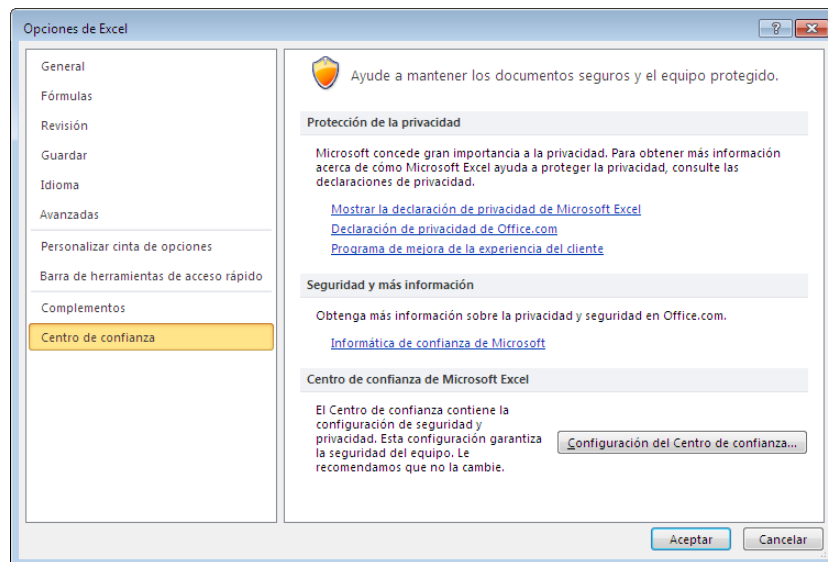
Opciones de Excel

?

General
Fórmulas
Revisión
Guardar
Idioma
Avanzadas
Personalizar cinta de opciones
Barra de herramientas de acceso rápido
Complementos
Centro de confianza

Ayude a mantener los documentos seguros y el equipo protegido.

Protección de la privacidad

Microsoft concede gran importancia a la privacidad. Para obtener más información acerca de cómo Microsoft Excel ayuda a proteger la privacidad, consulte las declaraciones de privacidad.

Mostrar la declaración de privacidad de Microsoft Excel
Declaración de privacidad de Office.com
Programa de mejora de la experiencia del cliente

Seguridad y más información

Obtenga más información sobre la privacidad y seguridad en Office.com.

Informática de confianza de Microsoft

Centro de confianza de Microsoft Excel

El Centro de confianza contiene la configuración de seguridad y privacidad. Esta configuración garantiza la seguridad del equipo. Le recomendamos que no la cambie.

Configuración del Centro de confianza...

Aceptar
Cancelar